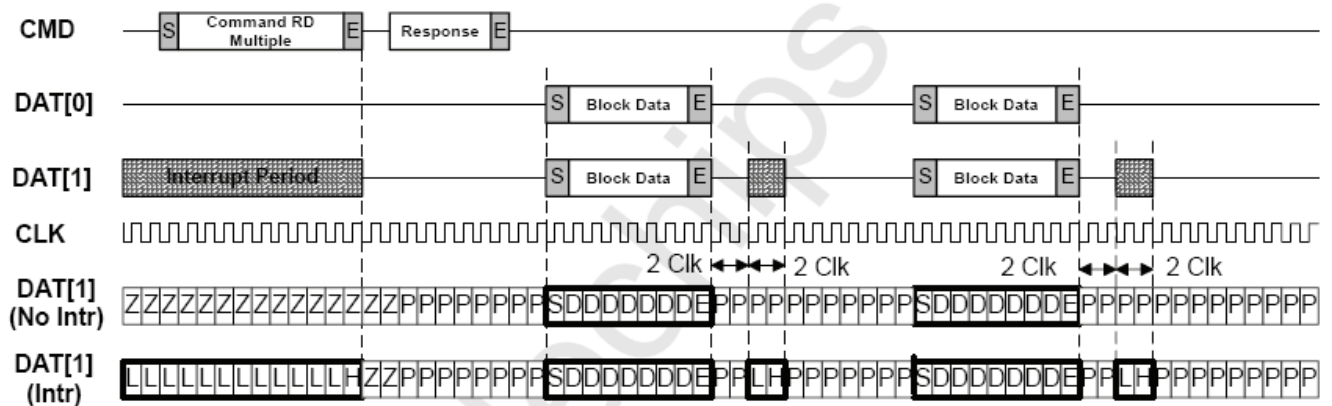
CMD
S Command RD Multiple E
Response E

DAT[0]
S Block Data E
S Block Data E

DAT[1]
Interrupt Period
S Block Data E
S Block Data E

CLK

2 Clk 2 Clk 2 Clk 2 Clk

DAT[1] (No Intr)
Z Z Z Z Z Z Z Z Z Z Z Z Z Z P P P P P P P S D D D D D D D E P P P P P P P P P P P S D D D D D D D E P P P P P P P P P P P

DAT[1] (Intr)
L L L L L L L L L L L L H Z Z P P P P P P P S D D D D D D D E P P L H P P P P P P P S D D D D D D D E P P L H P P P P P P P P